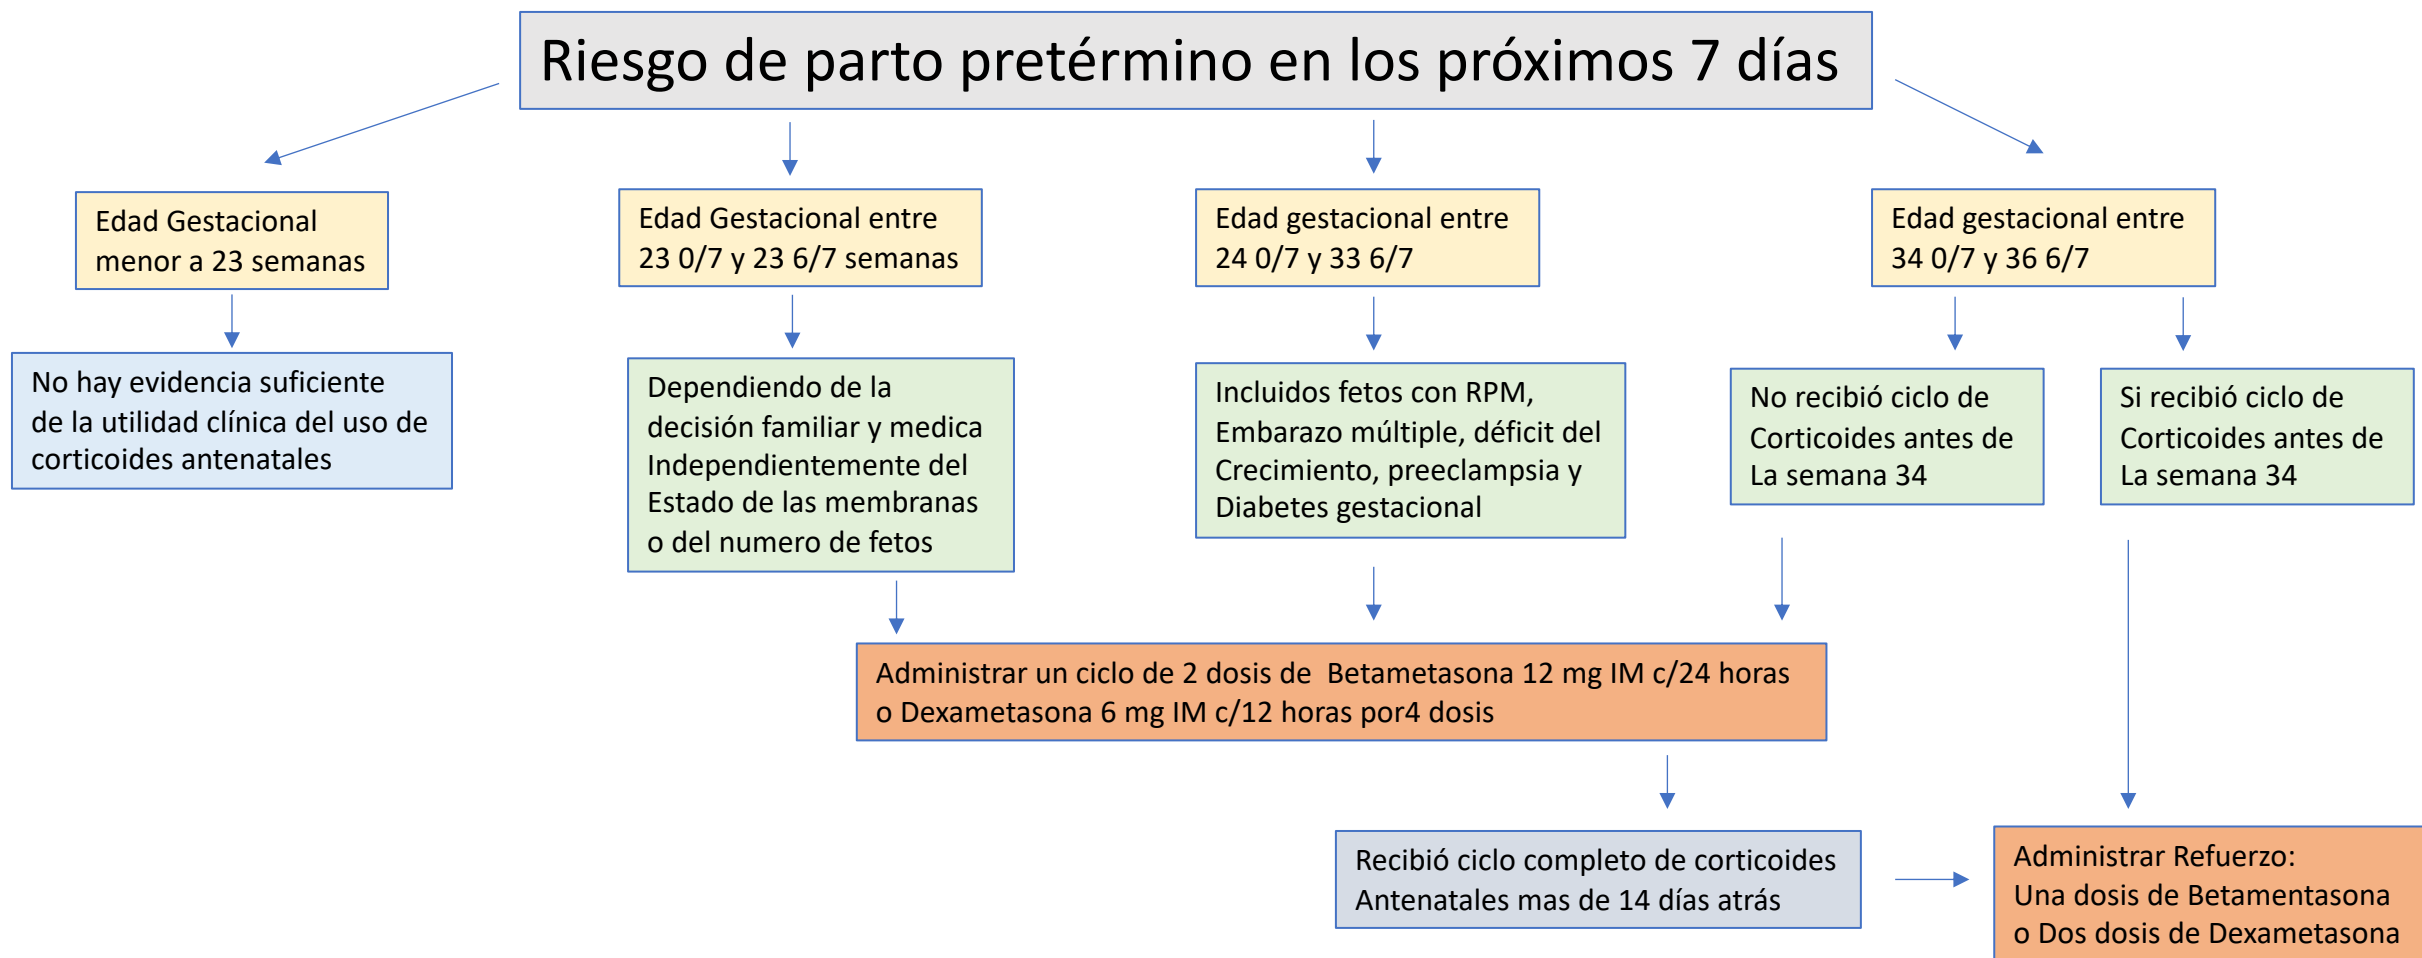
Riesgo de parto pretérmino en los próximos 7 días

Edad Gestacional menor a 23 semanas

No hay evidencia suficiente de la utilidad clínica del uso de corticoides antenatales

Edad Gestacional entre 23 0/7 y 23 6/7 semanas

Dependiendo de la decisión familiar y medica Independientemente del Estado de las membranas o del numero de fetos

Edad gestacional entre 24 0/7 y 33 6/7

Incluidos fetos con RPM, Embarazo múltiple, déficit del Crecimiento, preeclampsia y Diabetes gestacional

Edad gestacional entre 34 0/7 y 36 6/7

No recibió ciclo de Corticoides antes de La semana 34

Si recibió ciclo de Corticoides antes de La semana 34

Administrar un ciclo de 2 dosis de Betametasona 12 mg IM c/24 horas o Dexametasona 6 mg IM c/12 horas por4 dosis

Recibió ciclo completo de corticoides Antenatales mas de 14 días atrás

Administrar Refuerzo: Una dosis de Betamentasona o Dos dosis de Dexametasona